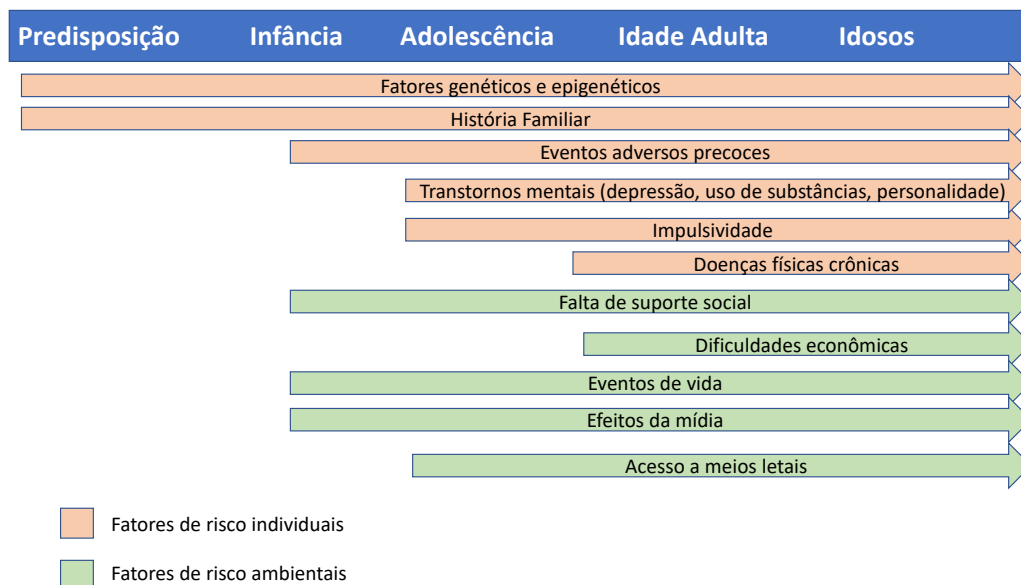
Predisposição Infância Adolescência Idade Adulta Idosos

Fatores genéticos e epigenéticos

História Familiar

Eventos adversos precoces

Transtornos mentais (depressão, uso de substâncias, personalidade)

Impulsividade

Doenças físicas crônicas

Falta de suporte social

Dificuldades econômicas

Eventos de vida

Efeitos da mídia

Acesso a meios letais

Fatores de risco individuais

Fatores de risco ambientais